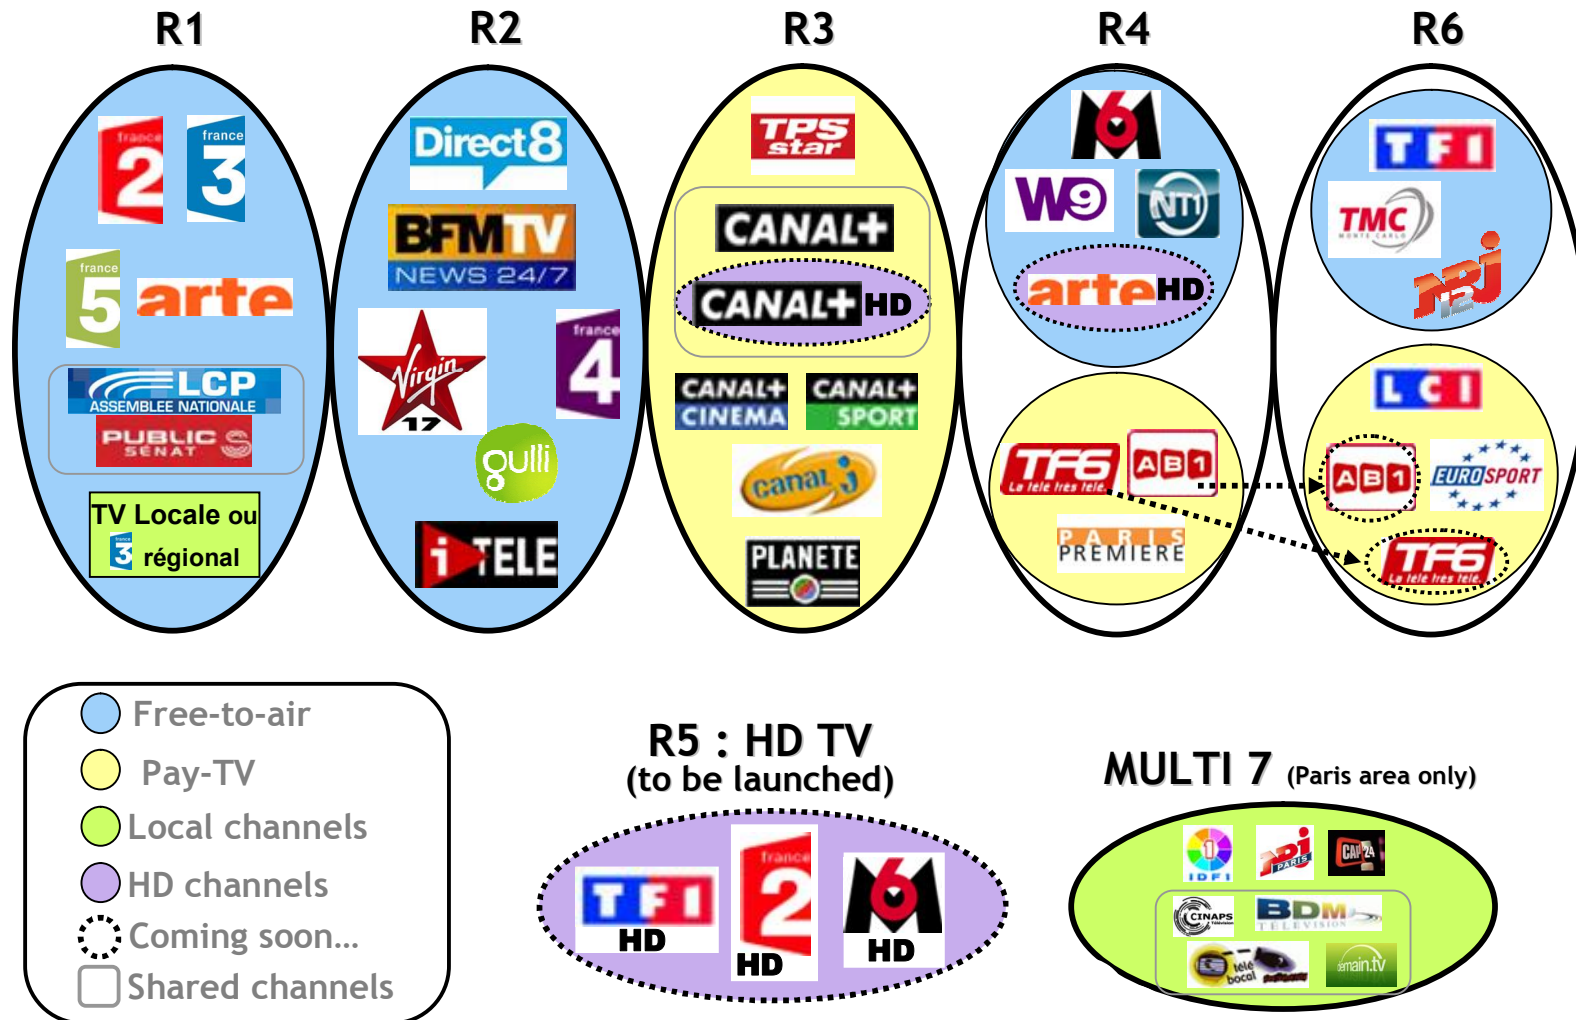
R1

france 2
france 3
france 5
arte
LCP ASSEMBLEE NATIONALE
PUBLIC SENAT
TV Locale ou régional

R2

Direct8
BFMTV NEWS 24/7
Virgin 17
france 4
gulli
i>TELE

R3

TPS star
CANAL+
CANAL+ HD
CANAL+ CINEMA
CANAL+ SPORT
canal J
PLANETE

R4

M6
W9
NT1
arte HD
TF6 La télé très télé
AB1
PARIS PREMIERE

R6

TF1
TMC MONTE CARLO
NRJ 12
LCI
AB1
EUROSPORT
TF6 La télé très télé

Free-to-air
Pay-TV
Local channels
HD channels
Coming soon...
Shared channels

R5 : HD TV
(to be launched)

TF1 HD
france 2 HD
M6 HD

MULTI 7 (Paris area only)

IDF1
NRJ PARIS
CAP 24
CINAPS
BDM TELEVISION
télé bocal
demain.tv